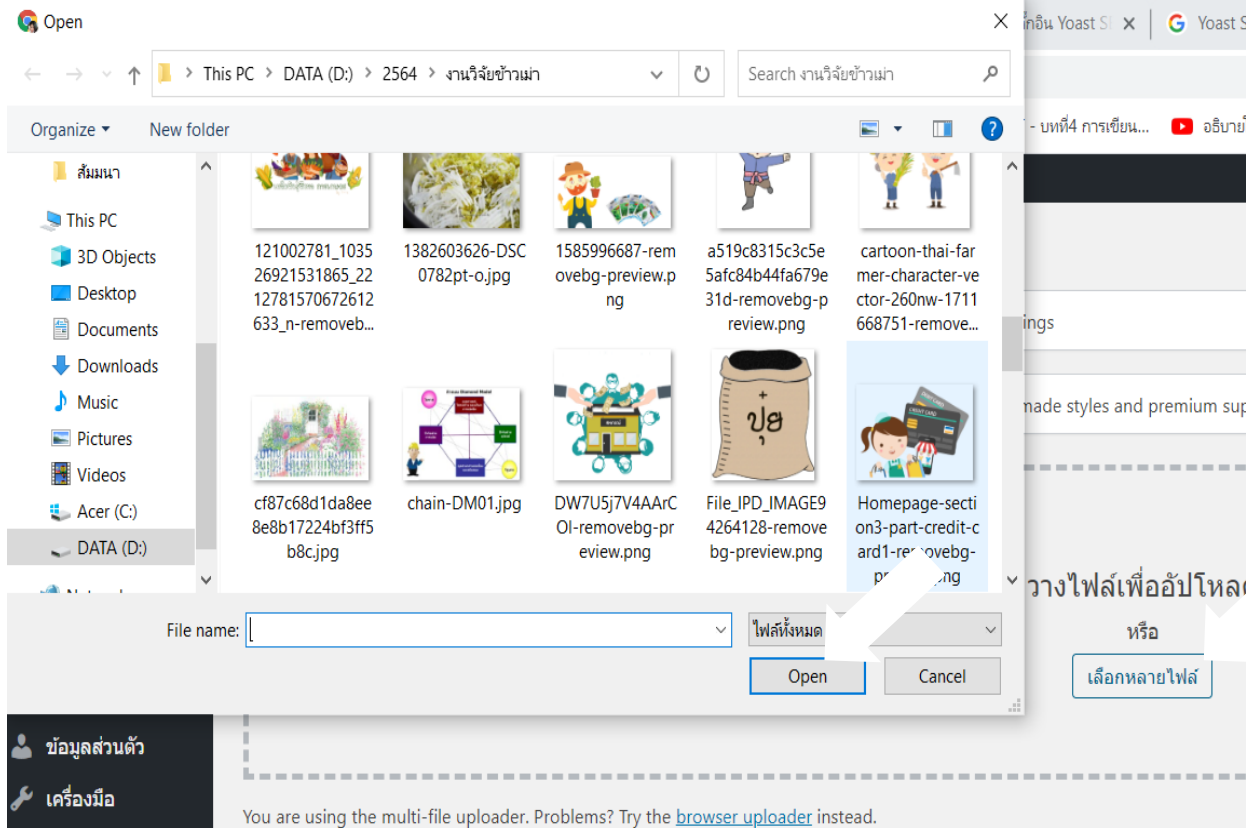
Open

ก์อิน Yoast SE ×
Yoast S

This PC > DATA (D:) > 2564 > งานวิจัยข้าวเม่า

Search งานวิจัยข้าวเม่า

Organize ▾ New folder

- บทที่4 การเขียน...
อธิบาย

สัมมนา
This PC
3D Objects
Desktop
Documents
Downloads
Music
Pictures
Videos
Acer (C:)
DATA (D:)

121002781_103526921531865_2212781570672612633_n-removeb...

1382603626-DSC0782pt-o.jpg

1585996687-removebg-preview.png

a519c8315c3c5e5afc84b44fa67931d-removebg-preview.png

cartoon-thai-farmer-character-vector-260nw-1711668751-remove...

ings

made styles and premium sup

cf87c68d1da8ee8e8b17224bf3ff5b8c.jpg

chain-DM01.jpg

DW7U5j7V4AArCOl-removebg-preview.png

ปุ๋ย

File_IPD_IMAGE94264128-removebg-preview.png

Homepage-section3-part-credit-card1-re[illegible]ovebg-pr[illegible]png

File name:

ไฟล์ทั้งหมด

Open
Cancel

วางไฟล์เพื่ออัปโหลด

หรือ

เลือกหลายไฟล์

ข้อมูลส่วนตัว

เครื่องมือ

You are using the multi-file uploader. Problems? Try the browser uploader instead.